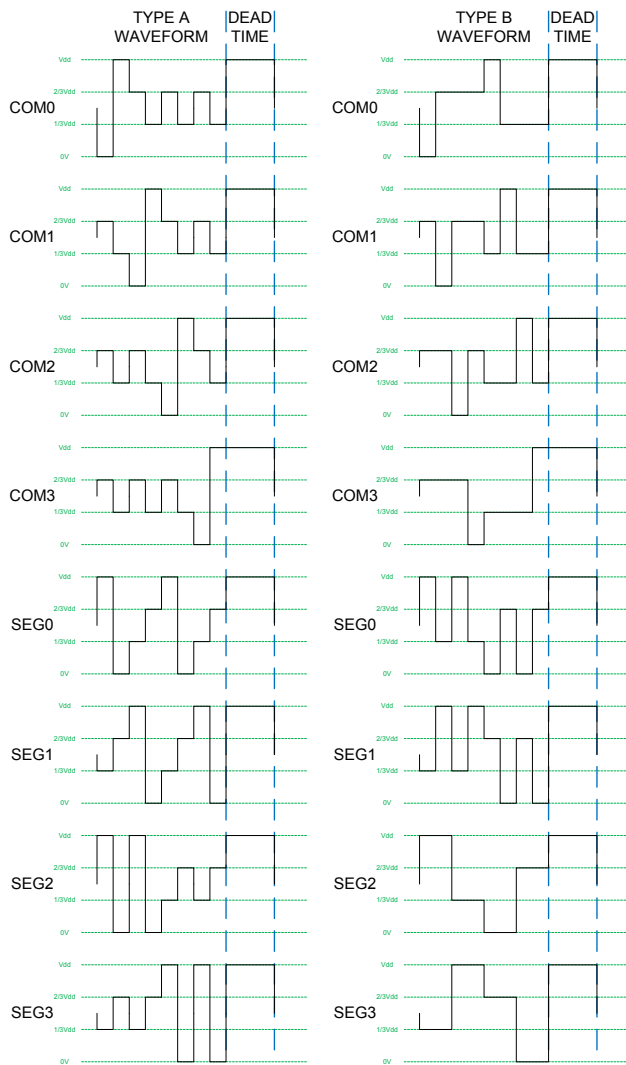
TYPE A WAVEFORM

DEAD TIME

Vdd
2/3Vdd
COM0
1/3Vdd
0V

Vdd
2/3Vdd
COM1
1/3Vdd
0V

Vdd
2/3Vdd
COM2
1/3Vdd
0V

Vdd
2/3Vdd
COM3
1/3Vdd
0V

Vdd
2/3Vdd
SEG0
1/3Vdd
0V

Vdd
2/3Vdd
SEG1
1/3Vdd
0V

Vdd
2/3Vdd
SEG2
1/3Vdd
0V

Vdd
2/3Vdd
SEG3
1/3Vdd
0V

TYPE B WAVEFORM

DEAD TIME

Vdd
2/3Vdd
COM0
1/3Vdd
0V

Vdd
2/3Vdd
COM1
1/3Vdd
0V

Vdd
2/3Vdd
COM2
1/3Vdd
0V

Vdd
2/3Vdd
COM3
1/3Vdd
0V

Vdd
2/3Vdd
SEG0
1/3Vdd
0V

Vdd
2/3Vdd
SEG1
1/3Vdd
0V

Vdd
2/3Vdd
SEG2
1/3Vdd
0V

Vdd
2/3Vdd
SEG3
1/3Vdd
0V